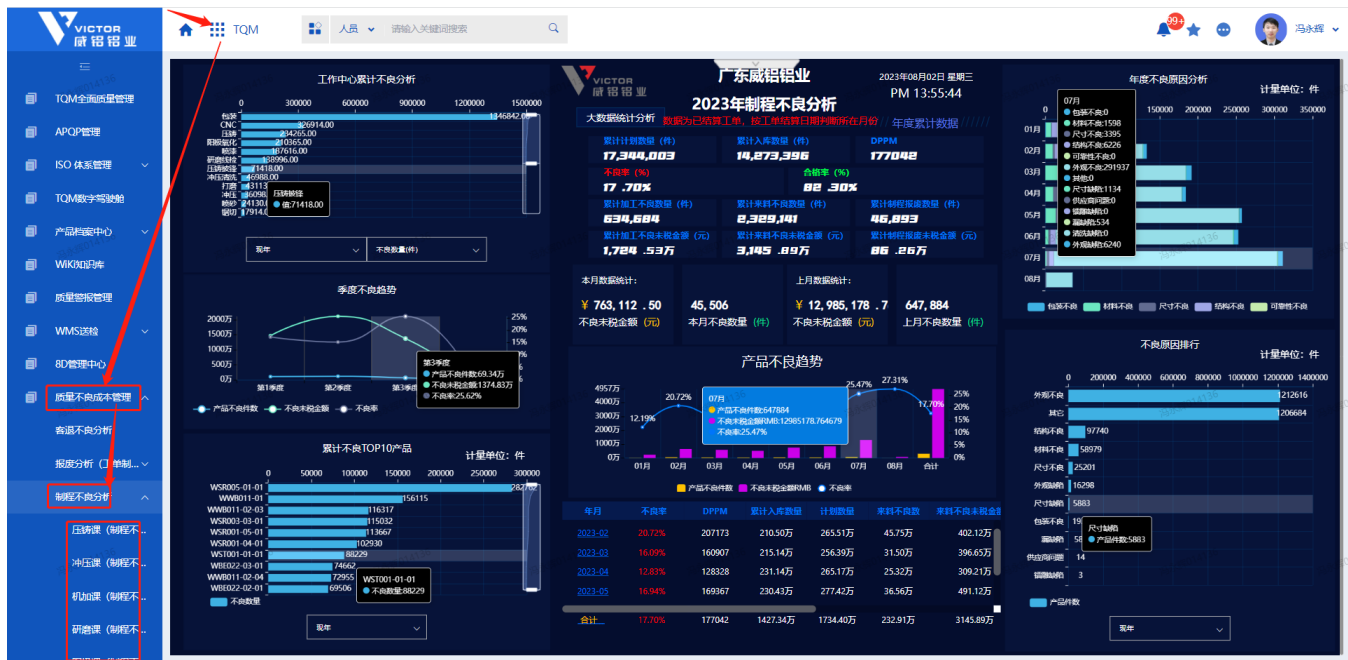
VICTOR 威铝铝业

TQM

人员 请输入关键词搜索

99+ 冯永辉

TQM全面质量管理
APQP管理
ISO 体系管理
TQM数字驾驶舱
产品档案中心
WiKi知识库
质量警报管理
WMS送检
8D管理中心
质量不良成本管理
客诉不良分析
报废分析（工单制...
制程不良分析
压铸课（制程不...
冲压课（制程不...
机加课（制程不...
研磨课（制程不...

工作中心累计不良分析

0 300000 600000 900000 1200000 1500000

包装 1346842.00
CNC 326914.00
压铸 234265.00
阳极氧化 210365.00
喷涂 187616.00
研磨抛砂 138996.00
压铸喷砂 71418.00
冲压清洗 46988.00
打磨 43113
冲压 16098
喷砂 24130
钣切 17914

压铸喷砂
值:71418.00

现年 不良数量(件)

季度不良趋势

2000万 1500万 1000万 500万 0万
25% 20% 15% 10% 5% 0%
第1季度 第2季度 第3季度

第3季度
产品不良件数:69.34万
不良未税金额:1374.83万
不良率:25.62%

产品不良件数 不良未税金额 不良率

累计不良TOP10产品

计量单位：件

0 50000 100000 150000 200000 250000 300000

WSR005-01-01 282709
WWB011-01 156115
WWB011-02-03 116317
WSR003-03-01 115032
WSR001-05-01 113667
WSR001-04-01 102930
WST001-01-01 88229
WBE022-03-01 74662
WWB011-02-04 72955
WBE022-02-01 69506

WST001-01-01
产品数量:88229

不良数量

现年

VICTOR 广东威铝铝业

2023年08月02日 星期三
PM 13:55:44

2023年制程不良分析

大数据统计分析 数据为已结算工单，按工单结算日期判断所在月份 年度累计数据

累计计划数量（件） 17,344,003
累计入库数量（件） 14,273,396
DPPM 177042
不良率（%） 17.70%
合格率（%） 82.30%
累计加工不良数量（件） 634,684
累计来料不良数量（件） 2,329,141
累计制程报废数量（件） 46,893
累计加工不良未税金额（元） 1,724.53万
累计来料不良未税金额（元） 3,145.89万
累计制程报废未税金额（元） 86.26万

本月数据统计：
¥ 763,112.50
不良未税金额（元）
45,506
本月不良数量（件）

上月数据统计：
¥ 12,985,178.7
不良未税金额（元）
647,884
上月不良数量（件）

产品不良趋势

4957万 4000万 3000万 2000万 1000万 0万
25% 20% 15% 10% 5% 0%
12.19% 20.72% 25.47% 27.31% 17.70%
01月 02月 03月 04月 05月 06月 07月 08月 合计

07月
产品不良件数:647884
不良未税金额RMB:12985178.764679
不良率:25.47%

产品不良件数 不良未税金额RMB 不良率

| 年月 | 不良率 | DPPM | 累计入库数量 | 计划数量 | 来料不良数 | 来料不良未税金额 |
|---|---|---|---|---|---|---|
| 2023-02 | 28.72% | 207173 | 210.50万 | 265.51万 | 45.75万 | 402.12万 |
| 2023-03 | 16.09% | 160907 | 215.14万 | 256.39万 | 31.50万 | 396.65万 |
| 2023-04 | 12.83% | 128328 | 231.14万 | 265.17万 | 25.32万 | 309.21万 |
| 2023-05 | 16.94% | 169367 | 230.43万 | 277.42万 | 36.56万 | 491.12万 |
| 合计 | 17.70% | 177042 | 1427.34万 | 1734.40万 | 232.91万 | 3145.89万 |

年度不良原因分析

计量单位：件

0 50000 100000 150000 200000 250000 300000 350000

07月
包装不良:0
材料不良:1598
尺寸不良:3395
结构不良:6226
可塑性不良:0
外观不良:291937
其他:0
尺寸缺陷:1134
供应商问题:0
错漏缺陷:0
漏缺陷:534
清洗缺陷:0
外观缺陷:6240

01月 02月 03月 04月 05月 06月 07月 08月

包装不良 材料不良 尺寸不良 结构不良 可塑性不良

不良原因排行

计量单位：件

0 200000 400000 600000 800000 1000000 1200000 1400000

外观不良 1212616
其它 206684
结构不良 97740
材料不良 58979
尺寸不良 25201
外观缺陷 16298
尺寸缺陷 5883
包装不良 19
漏缺陷 58
供应商问题 14
错漏缺陷 3

尺寸缺陷
产品件数:5883

产品件数

现年